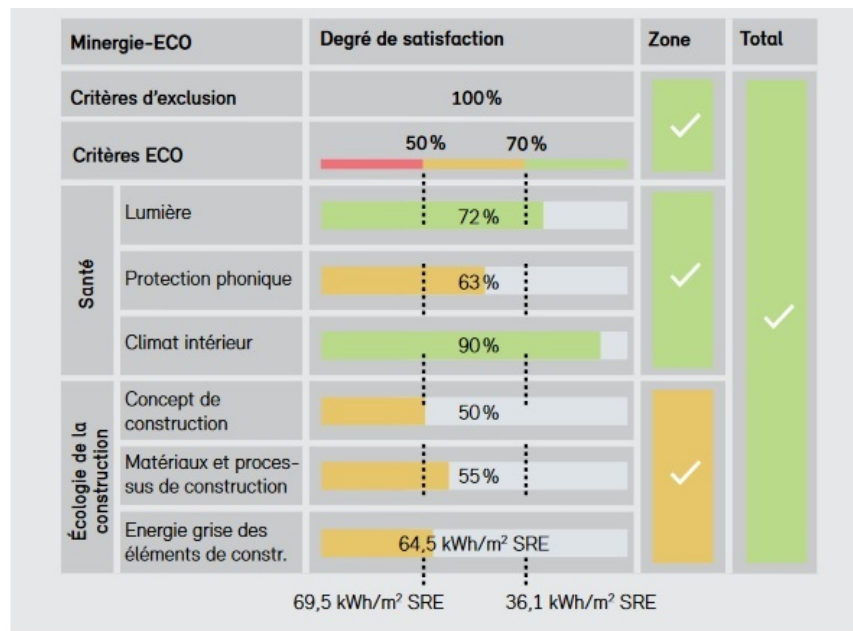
| Minergie-ECO | | Degré de satisfaction | Zone | Total |
|---|---|---|---|---|
| Critères d'exclusion | | 100% | ✓ | ✓ |
| Critères ECO | | 50% 70% | | |
| Santé | Lumière | 72% | ✓ | |
| | Protection phonique | 63% | | |
| | Climat intérieur | 90% | | |
| Écologie de la construction | Concept de construction | 50% | ✓ | |
| | Matériaux et processus de construction | 55% | | |
| | Energie grise des éléments de constr. | 64,5 kWh/m² SRE | | |

69,5 kWh/m² SRE 36,1 kWh/m² SRE